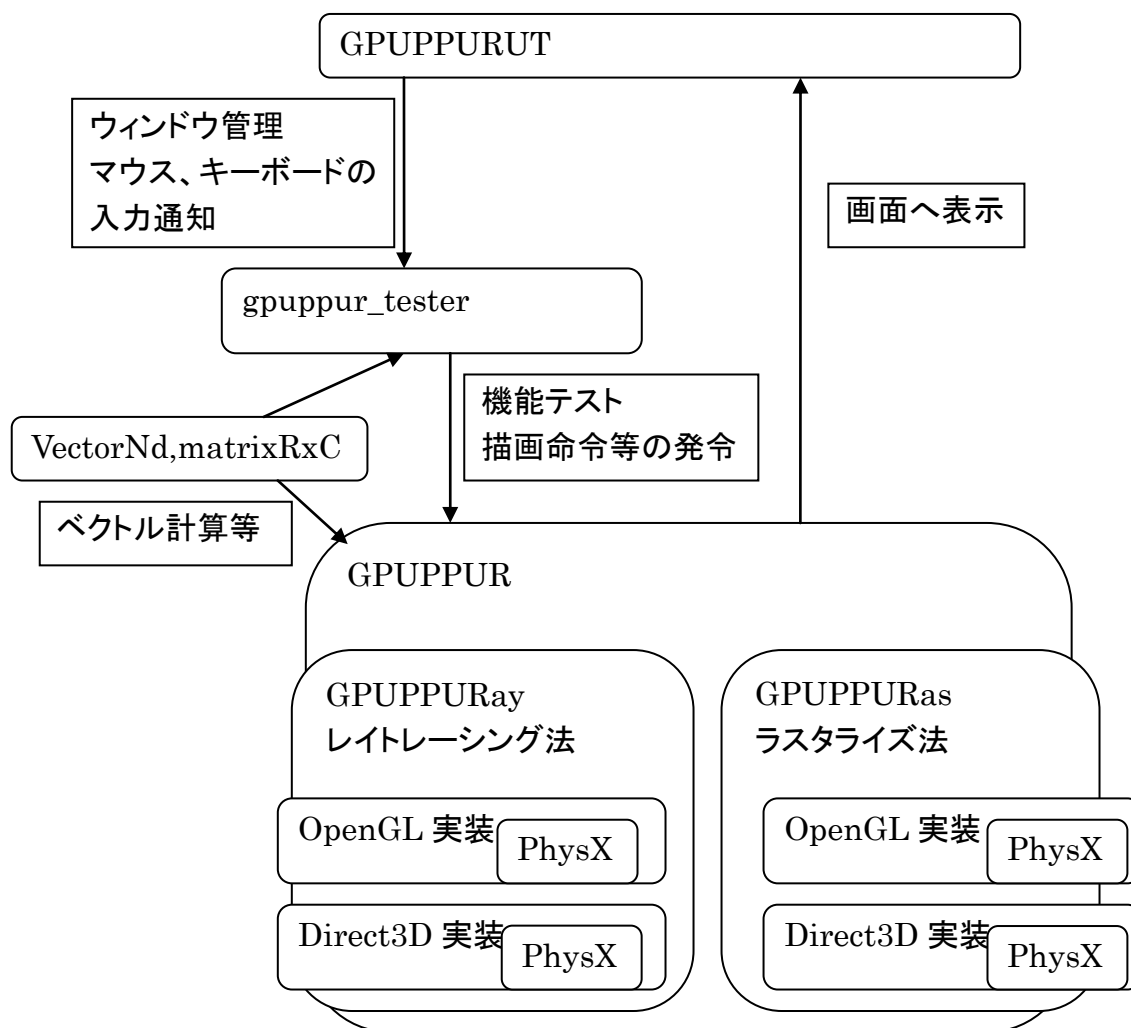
GPUPPURUT

ウィンドウ管理
マウス、キーボードの
入力通知

画面へ表示

gpuppur_tester

VectorNd,matrixRxC

機能テスト
描画命令等の発令

ベクトル計算等

GPUPPUR

GPUPPURay
レイトレーシング法

OpenGL 実装

PhysX

Direct3D 実装

PhysX

GPUPPURas
ラスタライズ法

OpenGL 実装

PhysX

Direct3D 実装

PhysX